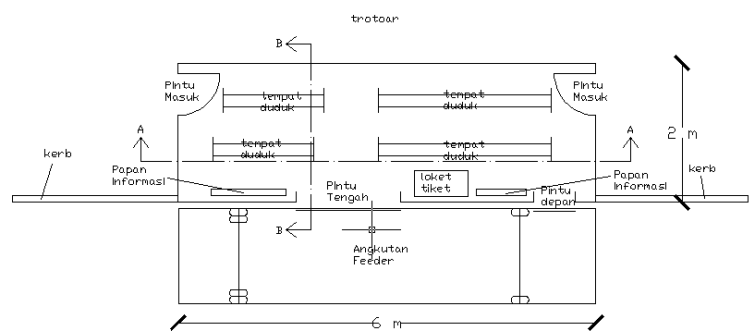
trotoar

B

Pintu Masuk

tempat duduk

tempat duduk

Pintu Masuk

A

tempat duduk

tempat duduk

A

2 m

kerb

Papan Informasi

Pintu Tengah

loket tiket

Pintu depan

Papan Informasi

kerb

B

Angkutan Feeder

6 m